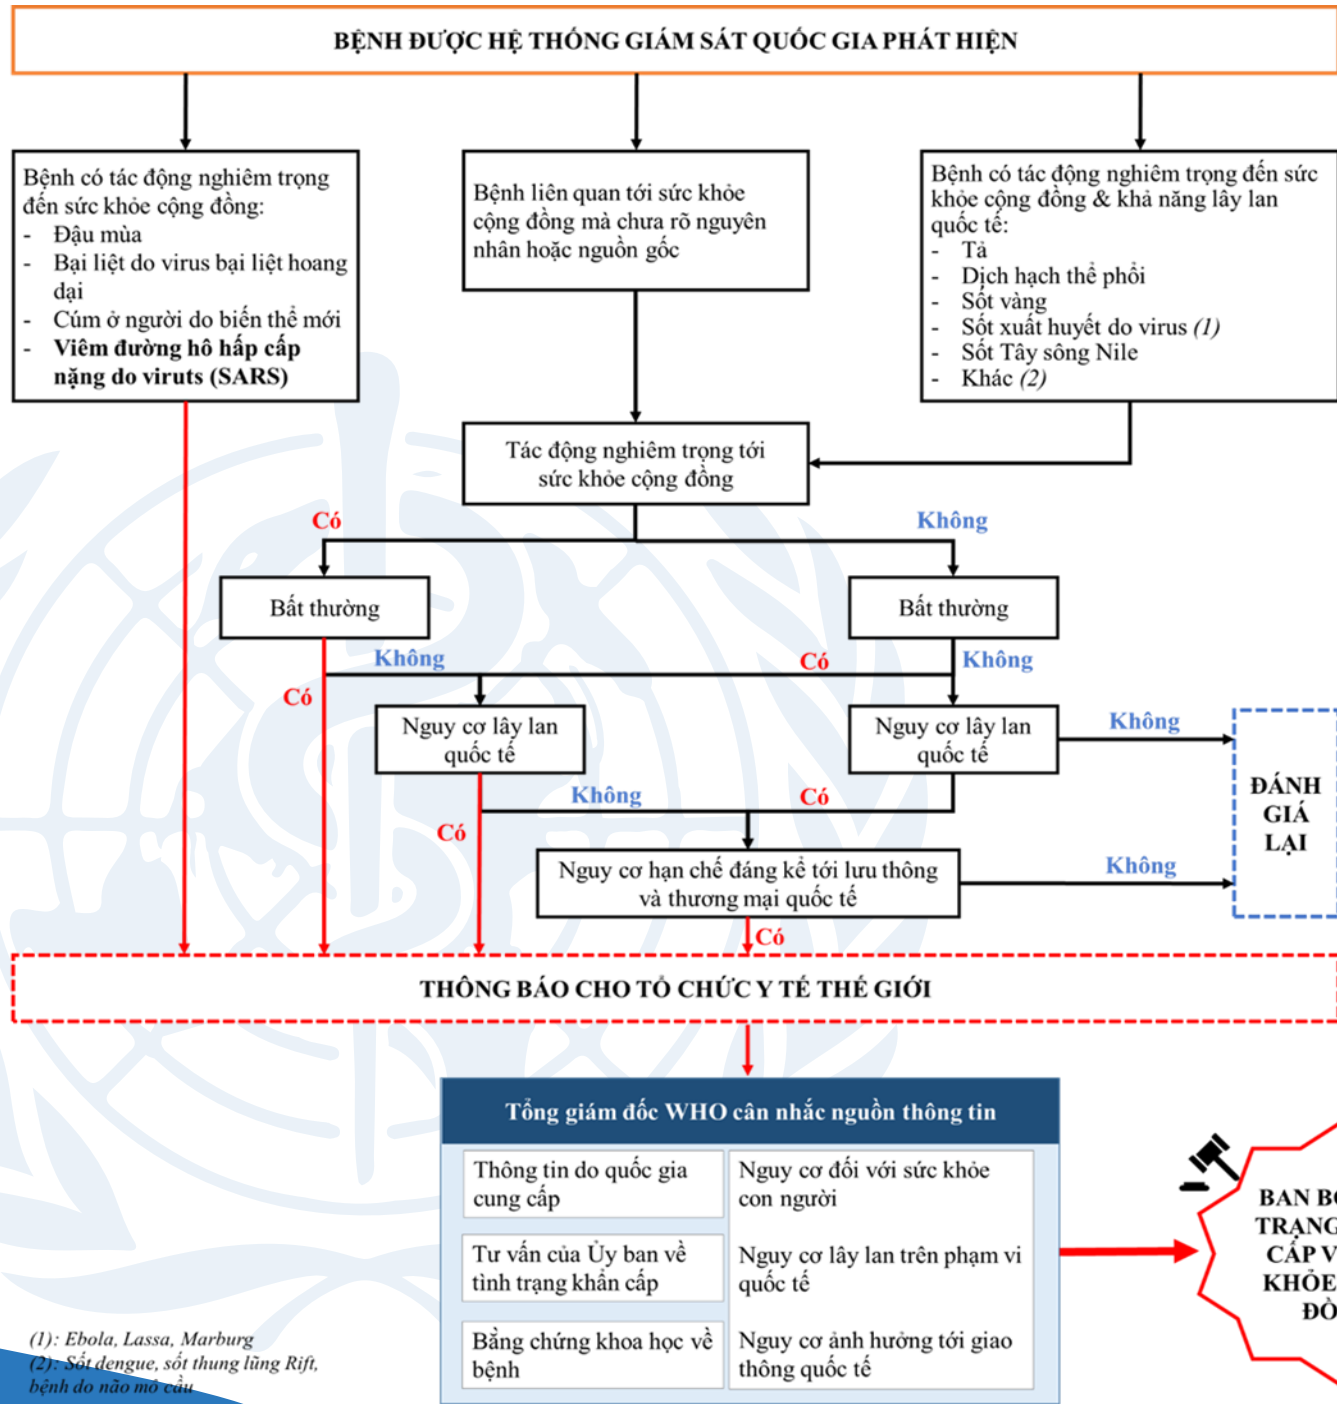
BỆNH ĐƯỢC HỆ THỐNG GIÁM SÁT QUỐC GIA PHÁT HIỆN

Bệnh có tác động nghiêm trọng đến sức khỏe cộng đồng:
- Đậu mùa
- Bại liệt do virus bại liệt hoang dại
- Cúm ở người do biến thể mới
- Viêm đường hô hấp cấp nặng do viruts (SARS)

Bệnh liên quan tới sức khỏe cộng đồng mà chưa rõ nguyên nhân hoặc nguồn gốc

Bệnh có tác động nghiêm trọng đến sức khỏe cộng đồng & khả năng lây lan quốc tế:
- Tả
- Dịch hạch thể phổi
- Sốt vàng
- Sốt xuất huyết do virus (1)
- Sốt Tây sông Nile
- Khác (2)

Tác động nghiêm trọng tới sức khỏe cộng đồng

Có

Không

Bất thường

Bất thường

Không

Có

Không

Có

Nguy cơ lây lan quốc tế

Nguy cơ lây lan quốc tế

Không

ĐÁNH GIÁ LẠI

Không

Có

Có

Nguy cơ hạn chế đáng kể tới lưu thông và thương mại quốc tế

Không

Có

THÔNG BÁO CHO TỔ CHỨC Y TẾ THẾ GIỚI

Tổng giám đốc WHO cân nhắc nguồn thông tin

| Thông tin do quốc gia cung cấp | Nguy cơ đối với sức khỏe con người |
|---|---|
| Tư vấn của Ủy ban về tình trạng khẩn cấp | Nguy cơ lây lan trên phạm vi quốc tế |
| Bằng chứng khoa học về bệnh | Nguy cơ ảnh hưởng tới giao thông quốc tế |

BAN B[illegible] TRẠNG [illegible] CẤP V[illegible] KHỎE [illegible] ĐỒ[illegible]

(1): Ebola, Lassa, Marburg
(2): Sốt dengue, sốt thung lũng Rift, bệnh do não mô cầu